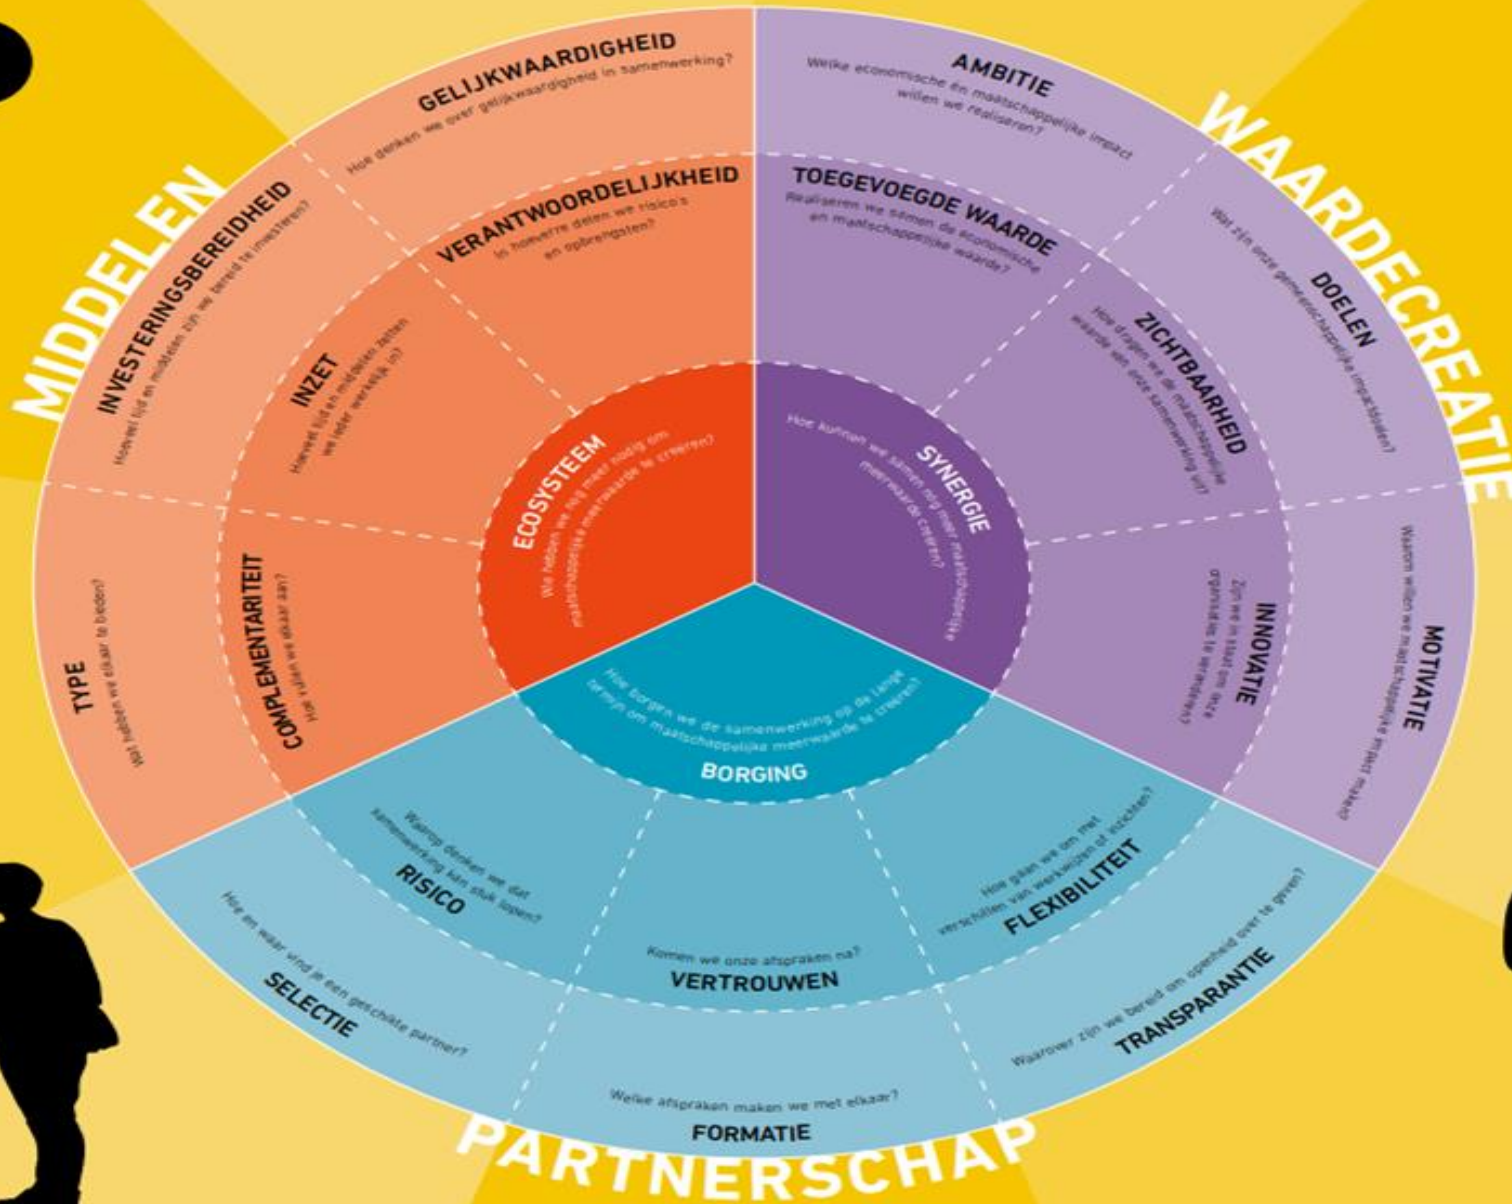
MIDDELEN

WAARDECREATIE

PARTNERSCHAP

GELIJKWAARDIGHEID
Hoe denken we over gelijkwaardigheid in samenwerking?

AMBITIE
Welke economische én maatschappelijke impact willen we realiseren?

INVESTERINGSBEREIDHEID
Hoeveel tijd en middelen zijn we bereid te investeren?

VERANTWOORDELIJKHEID
In hoeverre delen we risico's en opbrengsten?

TOEGEVOEGDE WAARDE
Realiseren we samen de economische en maatschappelijke waarde?

DOELEN
Wat zijn onze gemeenschappelijke impactdoelen?

INZET
Hoeveel tijd en middelen zetten we ieder werkelijk in?

ZICHTBAARHEID
Hoe dragen we de maatschappelijke waarde van onze samenwerking uit?

ECOSYSTEEM
We hebben we nog meer nodig om maatschappelijke meerwaarde te creëren?

SYNERGIE
Hoe kunnen we samen nog meer maatschappelijke meerwaarde creëren?

TYPE
Wat hebben we elkaar te bieden?

COMPLEMENTARITEIT
Hoe vullen we elkaar aan?

INNOVATIE
Zijn we in staat om onze organisaties te veranderen?

MOTIVATIE
Waarom willen we maatschappelijke impact maken?

BORGING
Hoe borgen we de samenwerking op de lange termijn om maatschappelijke meerwaarde te creëren?

RISICO
Waarop denken we dat samenwerking kan stuk lopen?

FLEXIBILITEIT
Hoe gaan we om met verschillen van werkwijzen of inzichten?

VERTROUWEN
Komen we onze afspraken na?

SELECTIE
Hoe en waar vind je een geschikte partner?

TRANSPARANTIE
Waarover zijn we bereid om openheid over te geven?

FORMATIE
Welke afspraken maken we met elkaar?